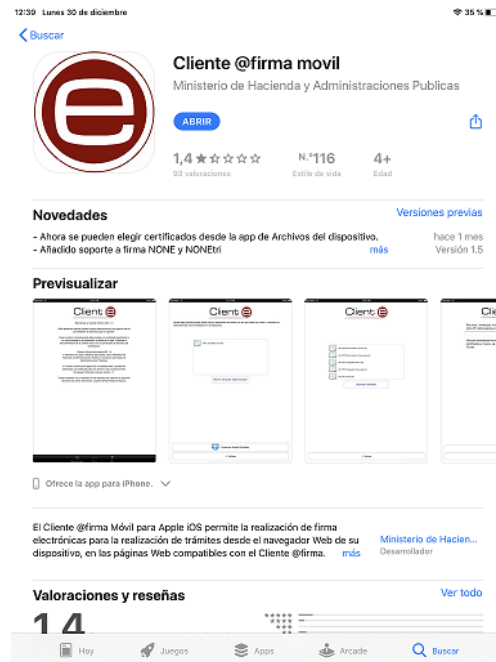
12:39 Lunes 30 de diciembre

35 %

Buscar

Cliente @firma movil

Ministerio de Hacienda y Administraciones Publicas

ABRIR

1,4 ★☆☆☆☆
93 valoraciones

N.º116
Estilo de vida

4+
Edad

Novedades

Versiones previas

- Ahora se pueden elegir certificados desde la app de Archivos del dispositivo.
- Añadido soporte a firma NONE y NONEtri

más

hace 1 mes
Versión 1.5

Previsualizar

Client @

Client @

Client @

Cli

Ofrece la app para iPhone.

El Cliente @firma Móvil para Apple iOS permite la realización de firma electrónicas para la realización de trámites desde el navegador Web de su dispositivo, en las páginas Web compatibles con el Cliente @firma.

más

Ministerio de Hacien...
Desarrollador

Valoraciones y reseñas

Ver todo

1,4

Hoy

Juegos

Apps

Arcade

Buscar